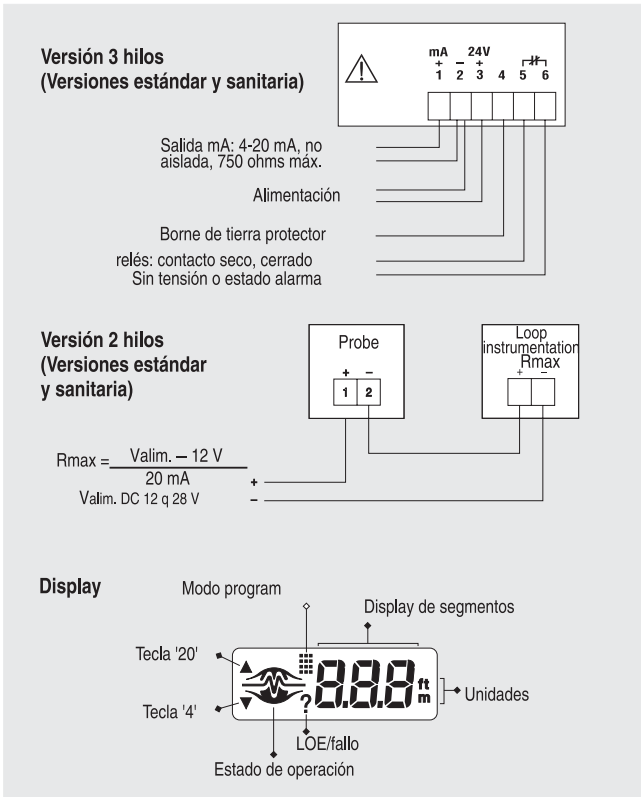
Versión 3 hilos
(Versiones estándar y sanitaria)

mA 24V
+ − +
1 2 3 4 5 6

Salida mA: 4-20 mA, no aislada, 750 ohms máx.

Alimentación

Borne de tierra protector

relés: contacto seco, cerrado
Sin tensión o estado alarma

Versión 2 hilos
(Versiones estándar y sanitaria)

Probe
+ −
1 2

Loop instrumentation
Rmax
+ −

Rmax = $\frac{\text{Valim.} - 12\text{ V}}{20\text{ mA}}$ +
Valim. DC 12 q 28 V −

Display

Modo program

Display de segmentos

Tecla '20'

Tecla '4'

8.8.8 ft m

Unidades

LOE/fallo

Estado de operación